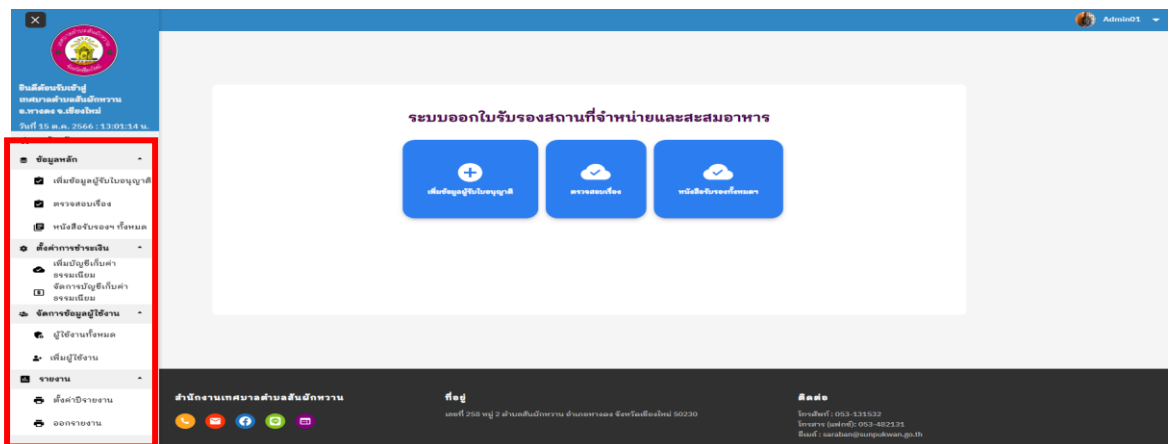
Admin01

ยินดีต้อนรับเข้าสู่ เทศบาลตำบลสันผักหวาน อ.หางดง จ.เชียงใหม่
วันที่ 15 ต.ค. 2566 : 13:01:14 น.

ข้อมูลหลัก
เพิ่มข้อมูลผู้รับใบอนุญาต
ตรวจสอบเรื่อง
หนังสือรับรองฯ ทั้งหมด
ตั้งค่าการชำระเงิน
เพิ่มบัญชีเก็บค่าธรรมเนียม
จัดการบัญชีเก็บค่าธรรมเนียม
จัดการข้อมูลผู้ใช้งาน
ผู้ใช้งานทั้งหมด
เพิ่มผู้ใช้งาน
รายงาน
ตั้งค่ารายงาน
ออกรายงาน

ระบบออกใบรับรองสถานที่จำหน่ายและสะสมอาหาร

เพิ่มข้อมูลผู้รับใบอนุญาต
ตรวจสอบเรื่อง
หนังสือรับรองทั้งหมด

สำนักงานเทศบาลตำบลสันผักหวาน

ที่อยู่
เลขที่ 258 หมู่ 2 ตำบลสันผักหวาน อำเภอหางดง จังหวัดเชียงใหม่ 50230

ติดต่อ
โทรศัพท์ : 053-131532
โทรสาร (แฟกซ์): 053-482131
อีเมล์ : saraban@sunpukwan.go.th